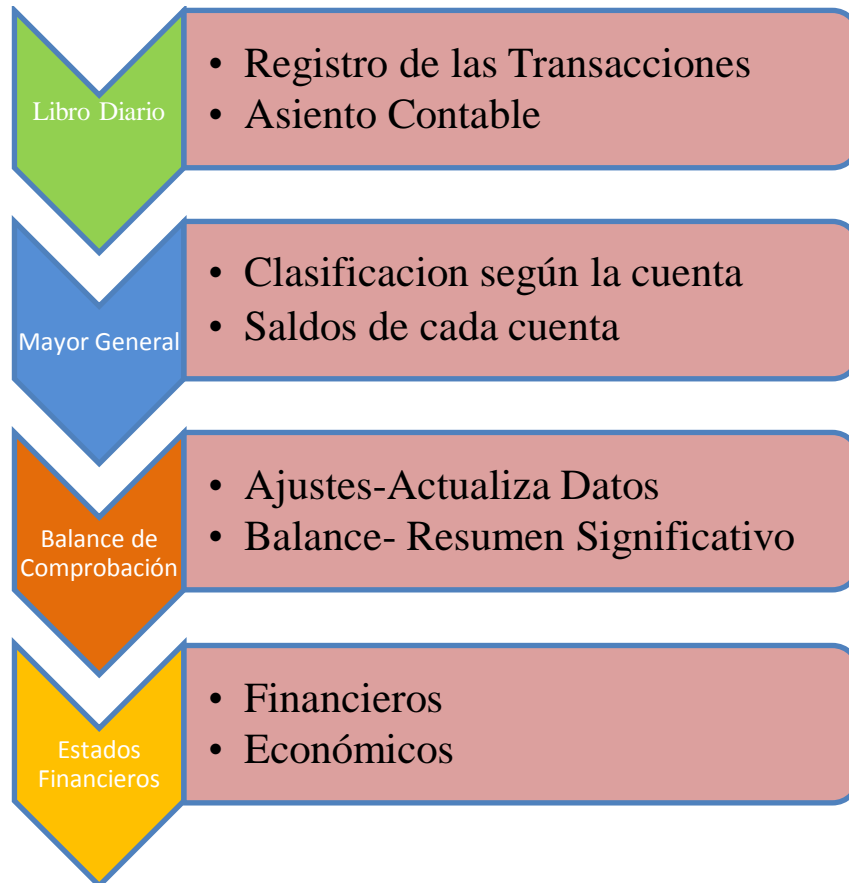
Libro Diario

- Registro de las Transacciones
- Asiento Contable

Mayor General

- Clasificacion según la cuenta
- Saldos de cada cuenta

Balance de Comprobación

- Ajustes-Actualiza Datos
- Balance- Resumen Significativo

Estados Financieros

- Financieros
- Económicos